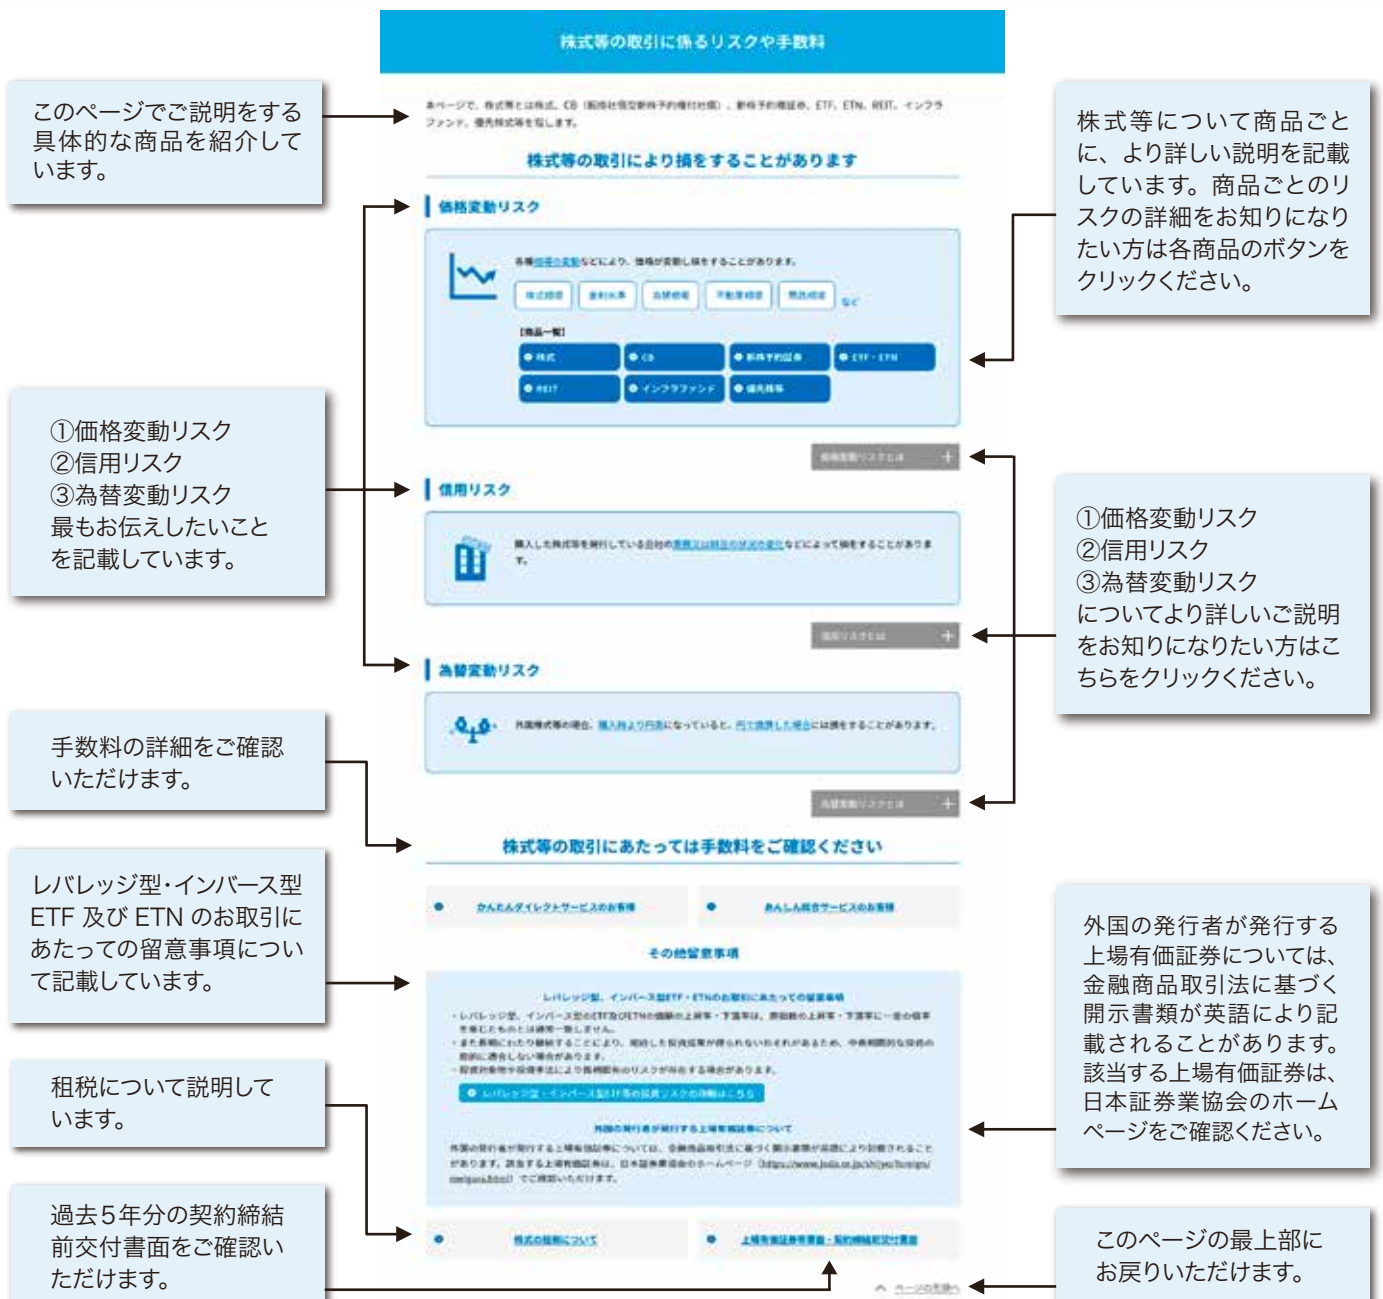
株式等の取引に係るリスクや手数料

このページでご説明をする具体的な商品を紹介しています。

本ページで、株式等とは株式、CB（転換社債型新株予約権付社債）、新株予約権証券、ETF、ETN、REIT、インフラファンド、優先出資証券を指します。

株式等の取引により損をすることがあります

株式等について商品ごとに、より詳しい説明を記載しています。商品ごとのリスクの詳細をお知りになりたい方は各商品のボタンをクリックください。

価格変動リスク

各種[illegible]などにより、価格が変動し損をすることがあります。

株式相場 | 金利水準 | 為替相場 | 不動産相場 | 商品相場 | など

【商品一覧】

株式 | CB | 新株予約権証券 | ETF・ETN
REIT | インフラファンド | 優先出資証券

①価格変動リスク
②信用リスク
③為替変動リスク
最もお伝えしたいことを記載しています。

価格変動リスクとは +

信用リスク

購入した株式等を発行している会社の業績又は財務状況の変化などによって損をすることがあります。

①価格変動リスク
②信用リスク
③為替変動リスク
についてより詳しいご説明をお知りになりたい方はこちらをクリックください。

信用リスクとは +

為替変動リスク

外国株式等の場合、購入時より円高になっていると、円で換算した場合には損をすることがあります。

手数料の詳細をご確認いただけます。

為替変動リスクとは +

株式等の取引にあたっては手数料をご確認ください

かんたんダイレクトサービスのお客様 | あんしん総合サービスのお客様

その他留意事項

レバレッジ型・インバース型ETF及びETNのお取引にあたっての留意事項について記載しています。

レバレッジ型、インバース型ETF・ETNのお取引にあたっての留意事項
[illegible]

外国の発行者が発行する上場有価証券について

外国の発行者が発行する上場有価証券については、金融商品取引法に基づく開示書類が英語により記載されることがあります。該当する上場有価証券は、日本証券業協会のホームページをご確認ください。

租税について説明しています。

過去5年分の契約締結前交付書面をご確認いただけます。

株式の税制について | 上場有価証券等書面・契約締結前交付書面

このページの最上部にお戻りいただけます。

ページの先頭へ